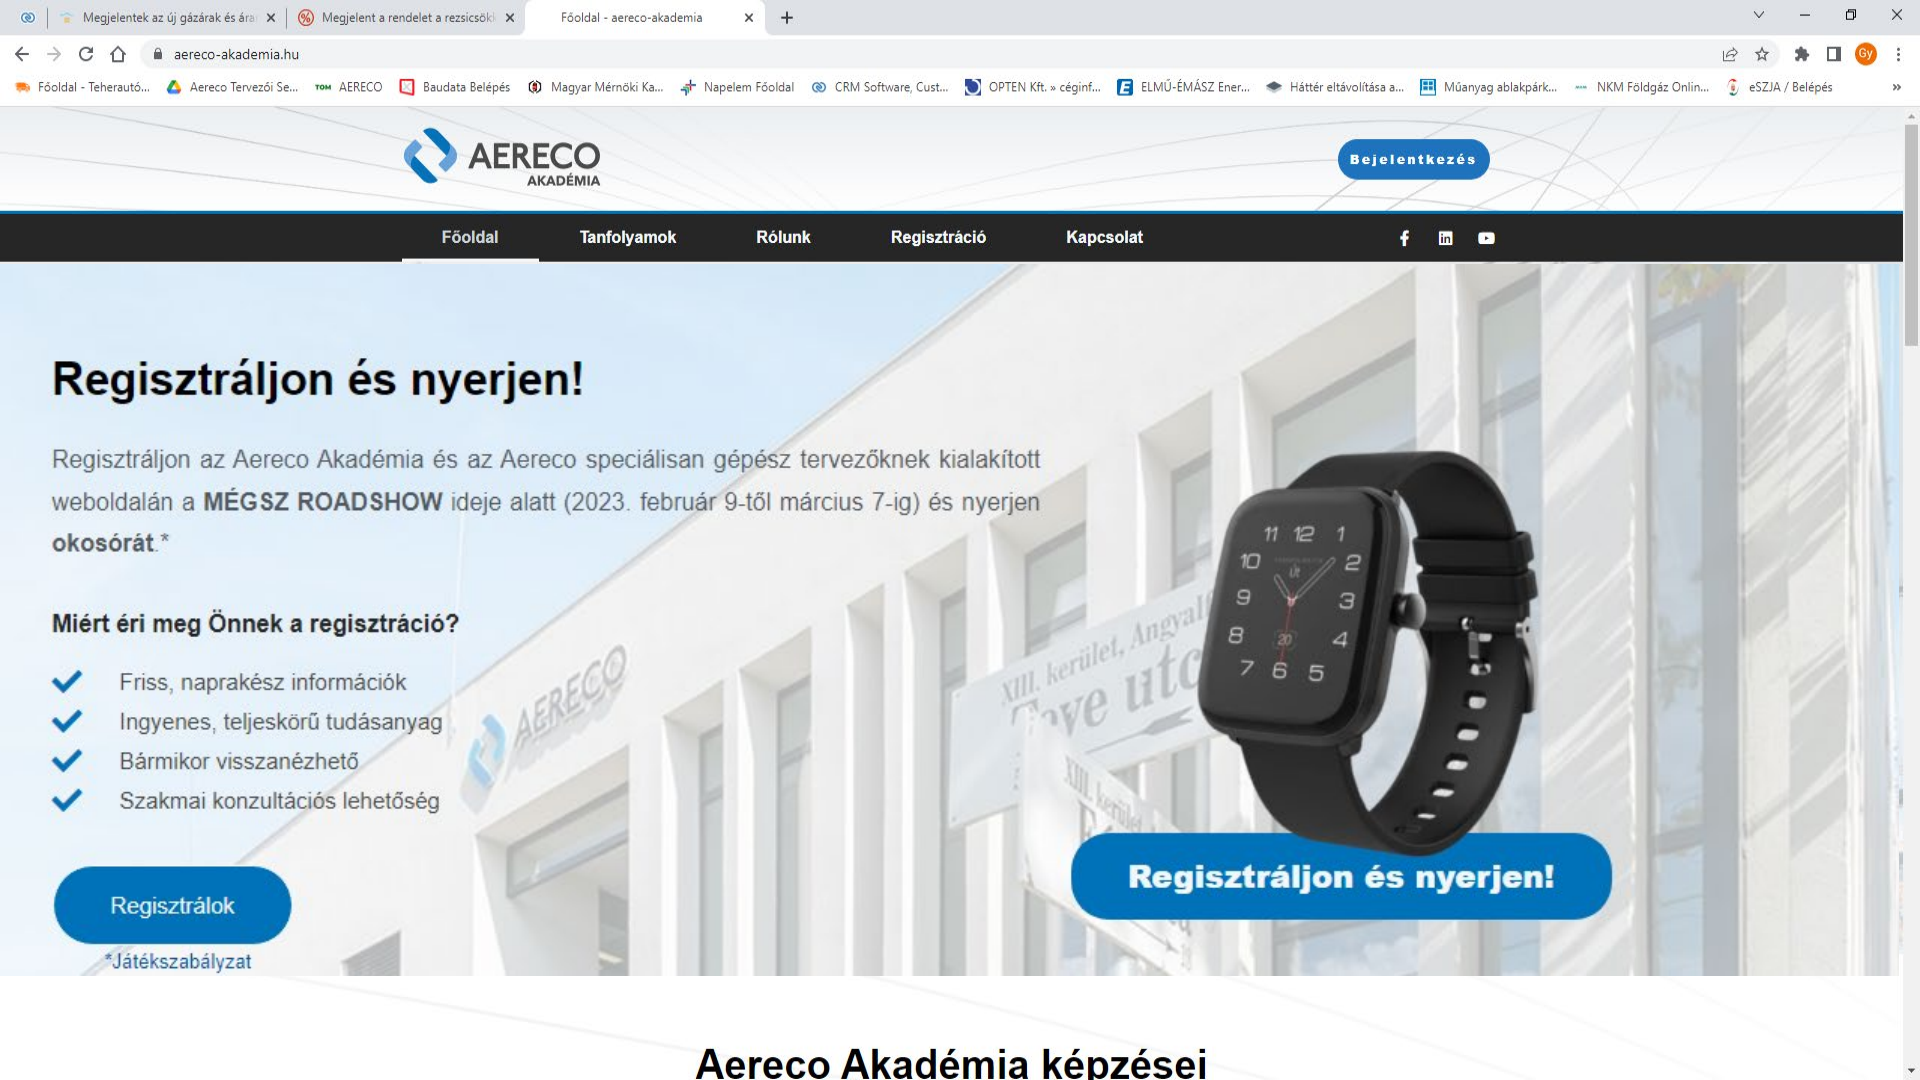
Megjelentek az új gázárak és ára
Megjelent a rendelet a rezscsökk
Főoldal - aereco-akademia

aereco-akademia.hu

Főoldal - Teherautó... Aereco Tervezői Se... AERECO Baudata Belépés Magyar Mérnöki Ka... Napelem Főoldal CRM Software, Cust... OPTEN Kft. » céginf... ELMŰ-ÉMÁSZ Ener... Háttér eltávolítása a... Műanyag ablakpárk... NKM Földgáz Onlin... eSZJA / Belépés

AERECO AKADÉMIA

Bejelentkezés

Főoldal Tanfolyamok Rólunk Regisztráció Kapcsolat

Regisztráljon és nyerjen!

Regisztráljon az Aereco Akadémia és az Aereco speciálisan gépész tervezőknek kialakított weboldalán a MÉGSZ ROADSHOW ideje alatt (2023. február 9-től március 7-ig) és nyerjen okosórát.*

Miért éri meg Önnek a regisztráció?

Friss, naprakész információk
Ingyenes, teljeskörű tudásanyag
Bármikor visszanézhető
Szakmai konzultációs lehetőség

Regisztrálok

*Játékszabályzat

Regisztráljon és nyerjen!

Aereco Akadémia képzései